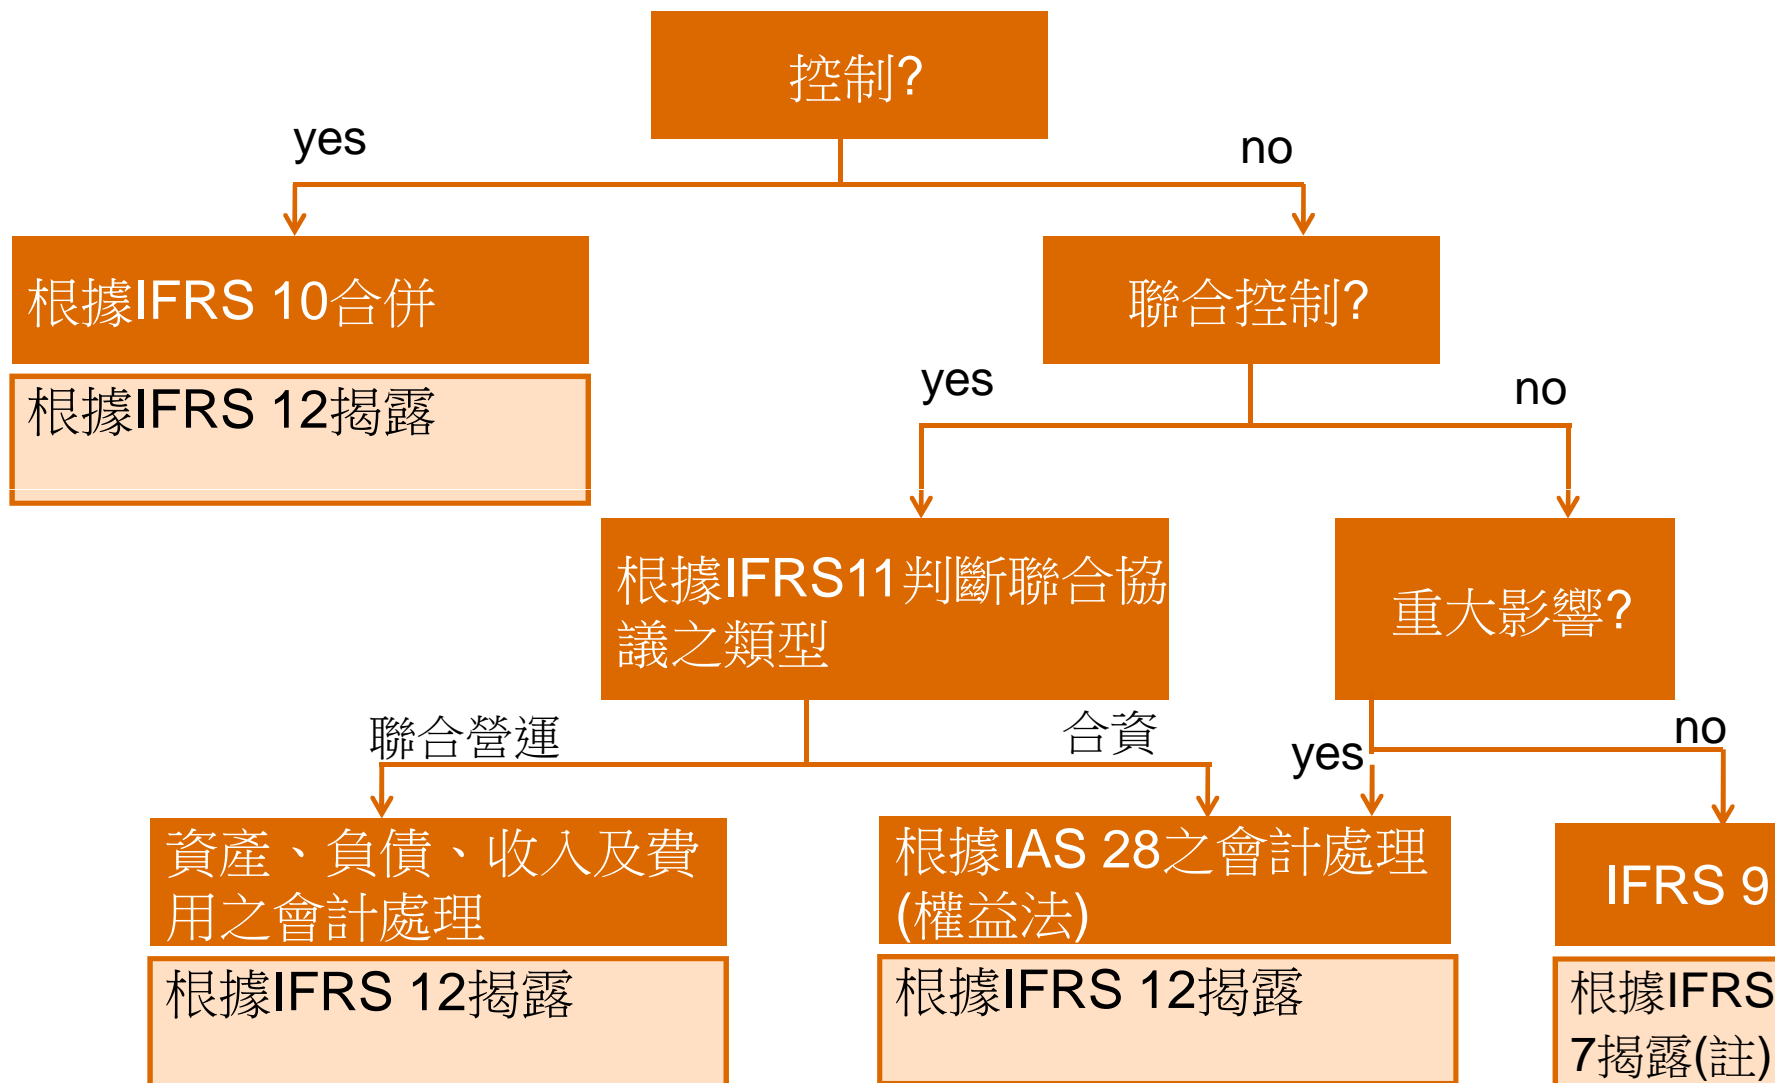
控制?

yes

no

根據IFRS 10合併

根據IFRS 12揭露

聯合控制?

yes

no

根據IFRS11判斷聯合協議之類型

重大影響?

聯合營運

合資

yes

no

資產、負債、收入及費用之會計處理

根據IFRS 12揭露

根據IAS 28之會計處理(權益法)

根據IFRS 12揭露

IFRS 9

根據IFRS 7揭露(註)